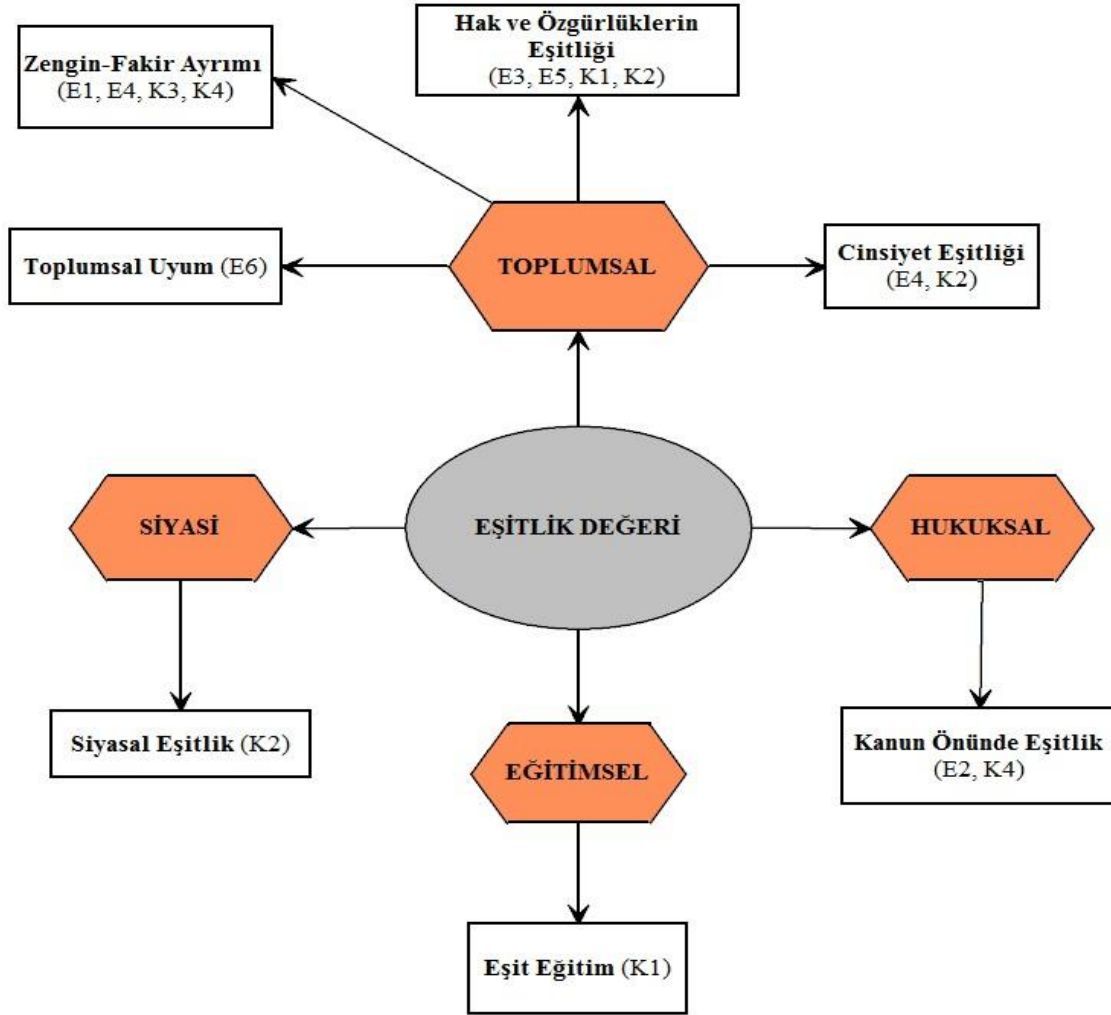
Hak ve Özgürlüklerin Eşitliği (E3, E5, K1, K2)

Zengin-Fakir Ayrımı (E1, E4, K3, K4)

Toplumsal Uyum (E6)

TOPLUMSAL

Cinsiyet Eşitliği (E4, K2)

SİYASİ

EŞİTLİK DEĞERİ

HUKUKSAL

Siyasal Eşitlik (K2)

EĞİTİMSEL

Kanun Önünde Eşitlik (E2, K4)

Eşit Eğitim (K1)